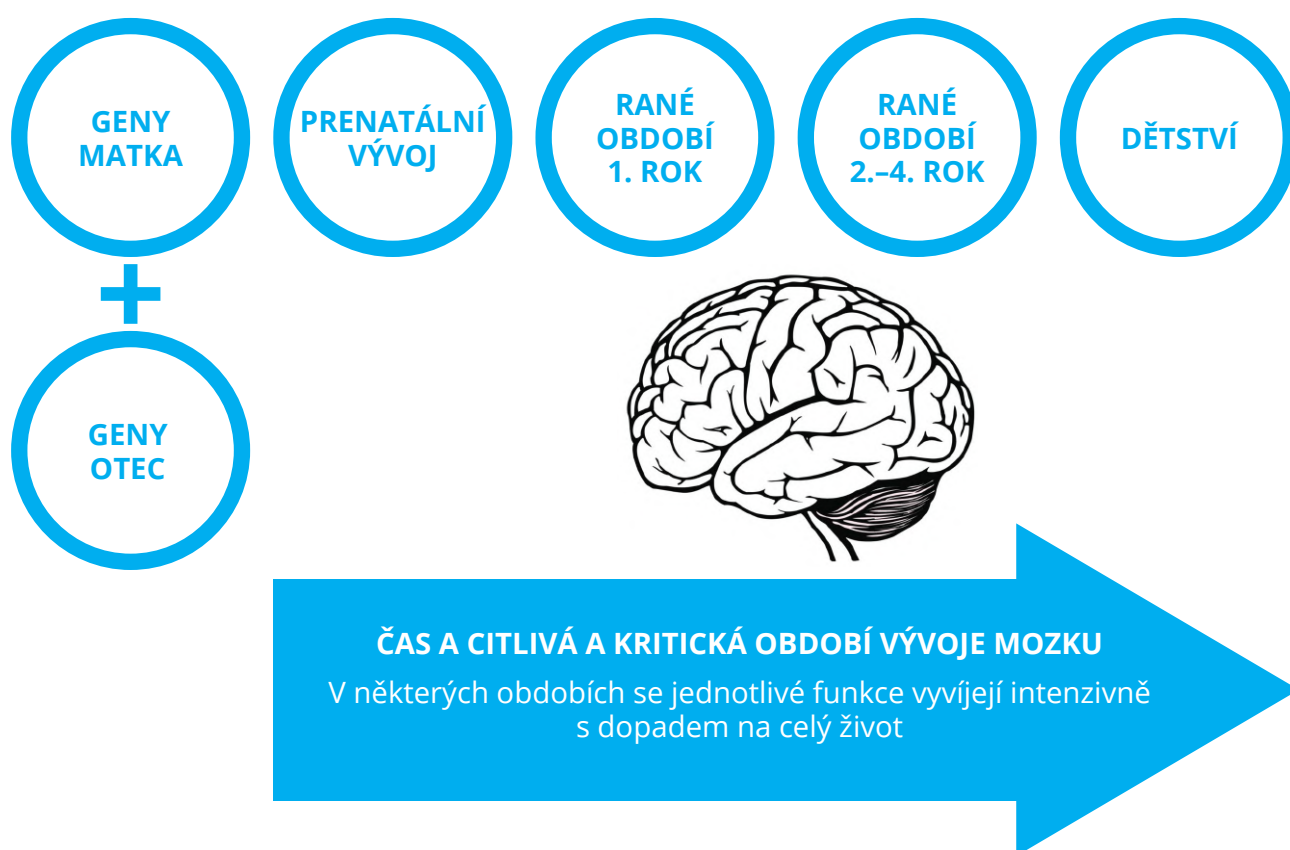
GENY
MATKA

PRENATÁLNÍ
VÝVOJ

RANÉ
OBDOBÍ
1. ROK

RANÉ
OBDOBÍ
2.–4. ROK

DĚTSTVÍ

+

GENY
OTEC

ČAS A CITLIVÁ A KRITICKÁ OBDOBÍ VÝVOJE MOZKU

V některých obdobích se jednotlivé funkce vyvíjejí intenzivně s dopadem na celý život